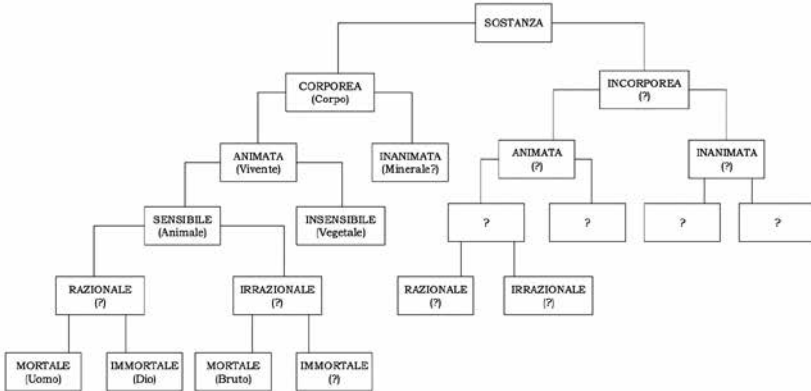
SOSTANZA

CORPOREA
(Corpo)

INCORPOREA
(?)

ANIMATA
(Vivente)

INANIMATA
(Minerale?)

ANIMATA
(?)

INANIMATA
(?)

SENSIBILE
(Animale)

INSENSIBILE
(Vegetale)

?

?

?

?

RAZIONALE
(?)

IRRAZIONALE
(?)

RAZIONALE
(?)

IRRAZIONALE
(?)

MORTALE
(Uomo)

IMMORTALE
(Dio)

MORTALE
(Bruto)

IMMORTALE
(?)